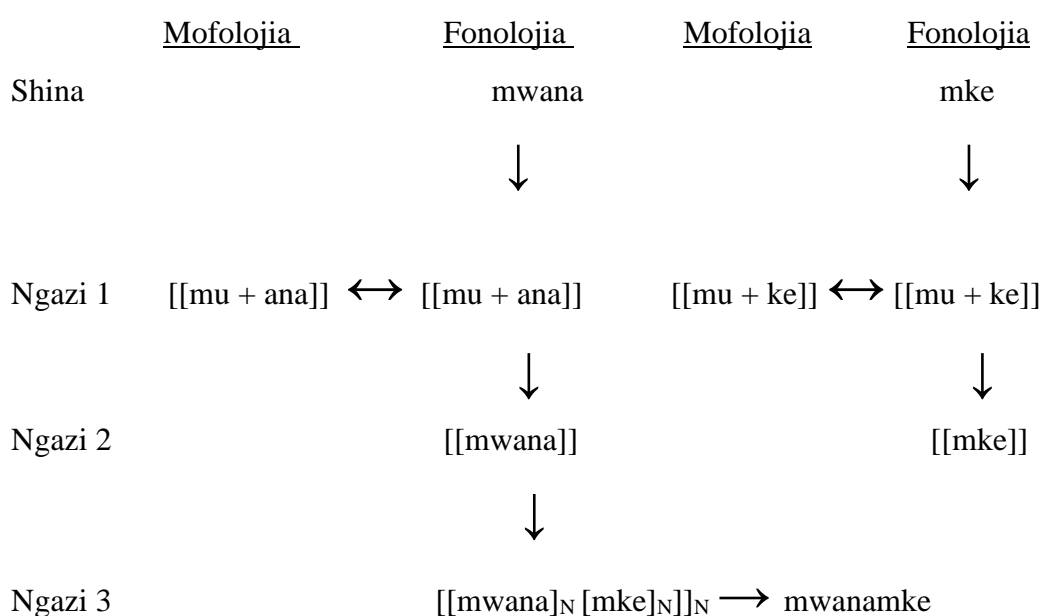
| | Mofolojia | Fonolojia | Mofolojia | Fonolojia |
|---|---|---|---|---|
| Shina | | mwana | | mke |
| | | ↓ | | ↓ |
| Ngazi 1 | [[mu + ana]] $\leftrightarrow$ | [[mu + ana]] | [[mu + ke]] $\leftrightarrow$ | [[mu + ke]] |
| | | ↓ | | ↓ |
| Ngazi 2 | | [[mwana]] | | [[mke]] |
| | | ↓ | | |
| Ngazi 3 | | $[[\text{mwana}]_N [\text{mke}]_N]]_N \longrightarrow$ mwanamke | | |